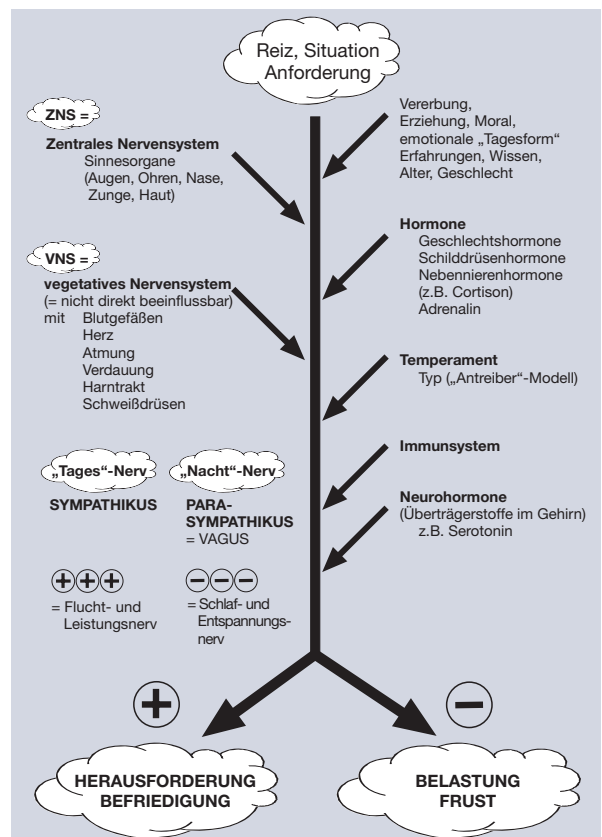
Reiz, Situation
Anforderung

ZNS =

Zentrales Nervensystem
Sinnesorgane
(Augen, Ohren, Nase, Zunge, Haut)

Vererbung, Erziehung, Moral, emotionale „Tagesform“ Erfahrungen, Wissen, Alter, Geschlecht

Hormone
Geschlechtshormone
Schilddrüsenhormone
Nebennierenhormone
(z.B. Cortison)
Adrenalin

VNS =

vegetatives Nervensystem
(= nicht direkt beeinflussbar)
mit Blutgefäßen
Herz
Atmung
Verdauung
Harntrakt
Schweißdrüsen

Temperament
Typ („Antreiber“-Modell)

Immunsystem

„Tages“-Nerv

SYMPATHIKUS

„Nacht“-Nerv

PARASYMPATHIKUS
= VAGUS

Neurohormone
(Überträgerstoffe im Gehirn)
z.B. Serotonin

+++
= Flucht- und Leistungsnerv

−−−
= Schlaf- und Entspannungsnerv

+

−

HERAUSFORDERUNG
BEFRIEDIGUNG

BELASTUNG
FRUST